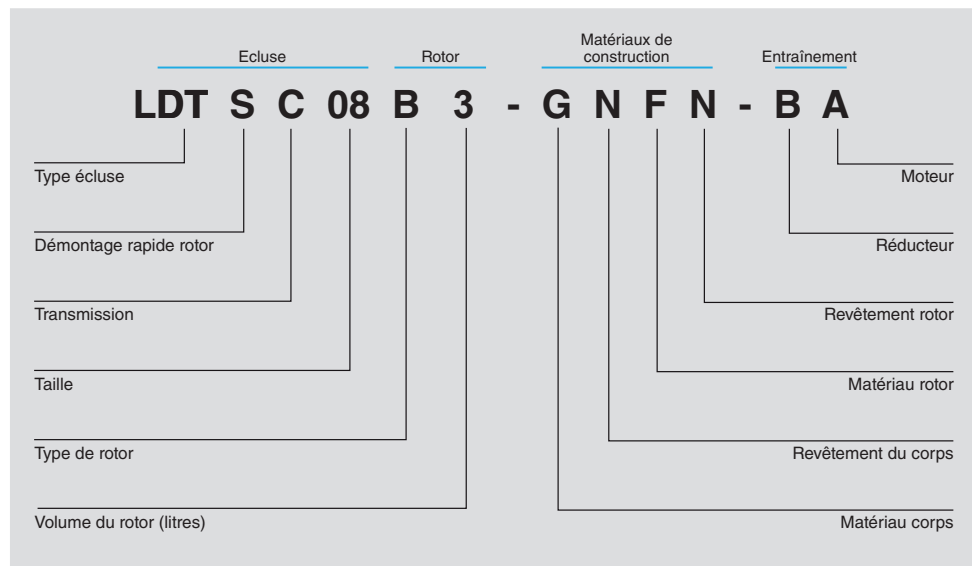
Ecluse

Rotor

Matériaux de construction

Entraînement

LDT S C 08 B 3 - G N F N - B A

Type écluse

Démontage rapide rotor

Transmission

Taille

Type de rotor

Volume du rotor (litres)

Moteur

Réducteur

Revêtement rotor

Matériau rotor

Revêtement du corps

Matériau corps